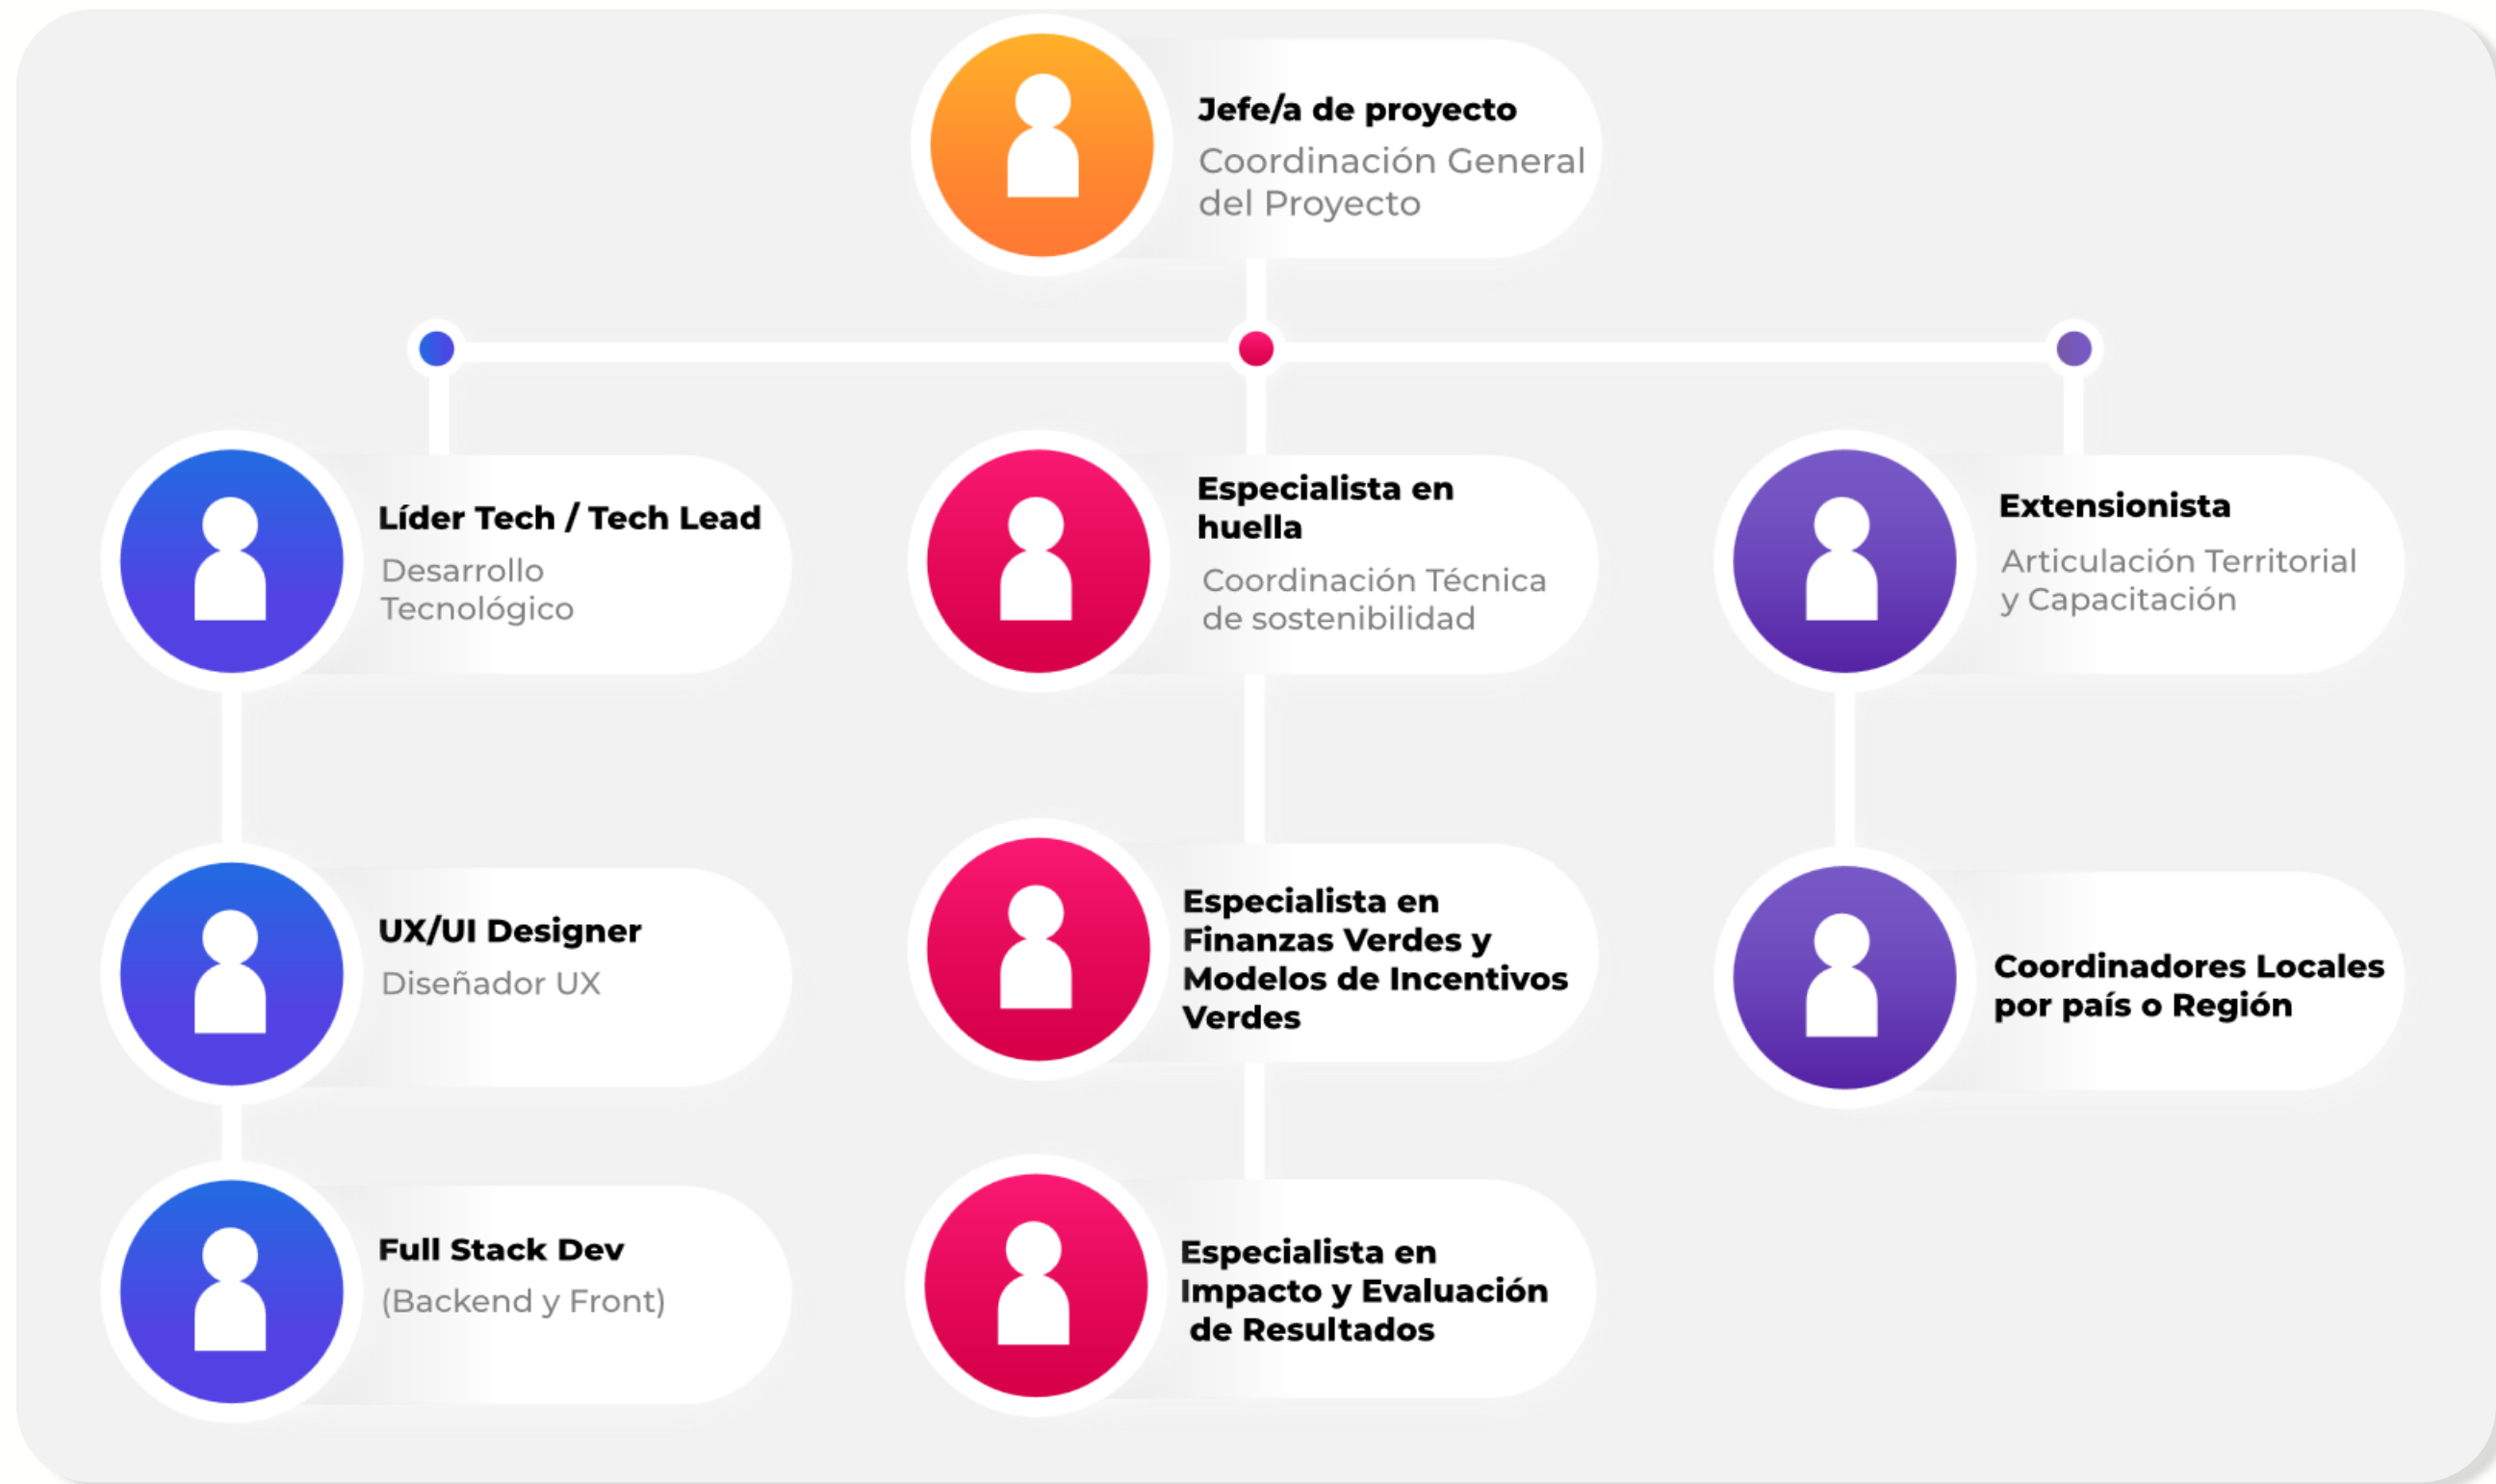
Jefe/a de proyecto
Coordinación General del Proyecto

Líder Tech / Tech Lead
Desarrollo Tecnológico

UX/UI Designer
Diseñador UX

Full Stack Dev
(Backend y Front)

Especialista en huella
Coordinación Técnica de sostenibilidad

Especialista en Finanzas Verdes y Modelos de Incentivos Verdes

Especialista en Impacto y Evaluación de Resultados

Extensionista
Articulación Territorial y Capacitación

Coordinadores Locales por país o Región